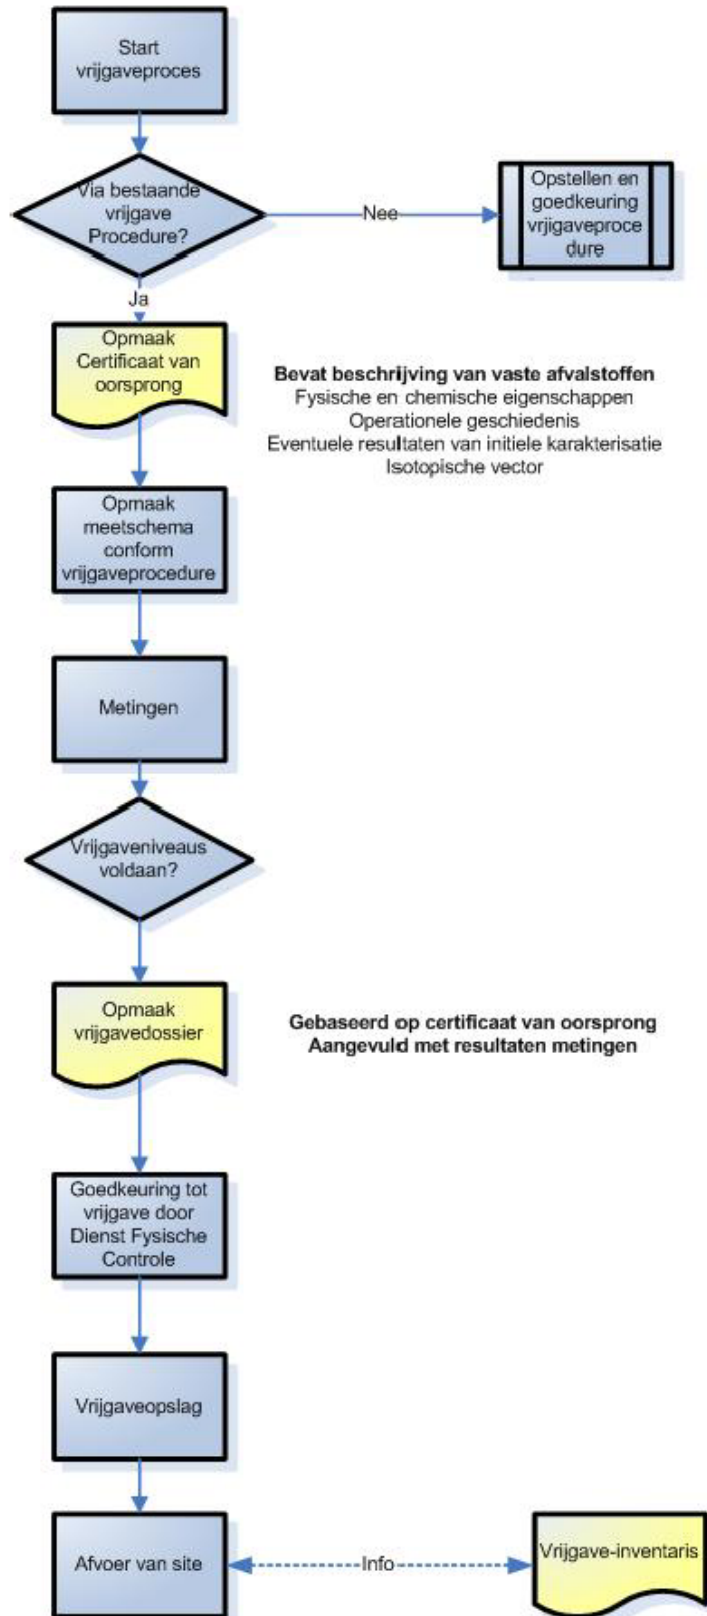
Start vrijgaveproces

Via bestaande vrijgave Procedure?

Nee

Opstellen en goedkeuring vrijgaveproce dure

Ja

Opmaak Certificaat van oorsprong

**Bevat beschrijving van vaste afvalstoffen**
Fysische en chemische eigenschappen
Operationele geschiedenis
Eventuele resultaten van initiele karakterisatie
Isotopische vector

Opmaak meetschema conform vrijgaveprocedure

Metingen

Vrijgaveniveaus voldaan?

Opmaak vrijgavedossier

**Gebaseerd op certificaat van oorsprong**
**Aangevuld met resultaten metingen**

Goedkeuring tot vrijgave door Dienst Fysische Controle

Vrijgaveopslag

Afvoer van site

Info

Vrijgave-inventaris